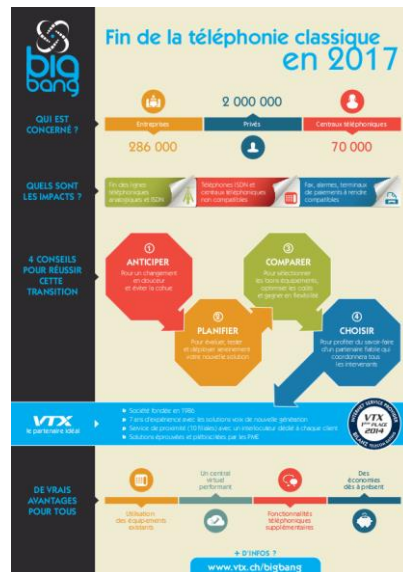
big bang

Fin de la téléphonie classique en 2017

QUI EST CONCERNÉ ?

2 000 000

Entreprises
286 000

Privés

Centraux téléphoniques
70 000

QUELS SONT LES IMPACTS ?

Fin des lignes téléphoniques analogiques et ISDN

Téléphones ISDN et centraux téléphoniques non compatibles

Fax, alarmes, terminaux de paiements à rendre compatibles

4 CONSEILS POUR RÉUSSIR CETTE TRANSITION

1
ANTICIPER
Pour un changement en douceur et éviter la cohue

3
COMPARER
Pour sélectionner les bons équipements, optimiser les coûts et gagner en flexibilité

2
PLANIFIER
Pour évaluer, tester et déployer sereinement votre nouvelle solution

4
CHOISIR
Pour profiter du savoir-faire d'un partenaire fiable qui coordonnera tous les intervenants

VTX
le partenaire idéal

Société fondée en 1986
7 ans d'expérience avec les solutions voix de nouvelle génération
Service de proximité (10 filiales) avec un interlocuteur dédié à chaque client
Solutions éprouvées et plébiscitées par les PME

VTX 1ère PLACE 2014

DE VRAIS AVANTAGES POUR TOUS

Utilisation des équipements existants

Un central virtuel performant

Fonctionnalités téléphoniques supplémentaires

Des économies dès à présent

+ D'INFOS ?
www.vtx.ch/bigbang